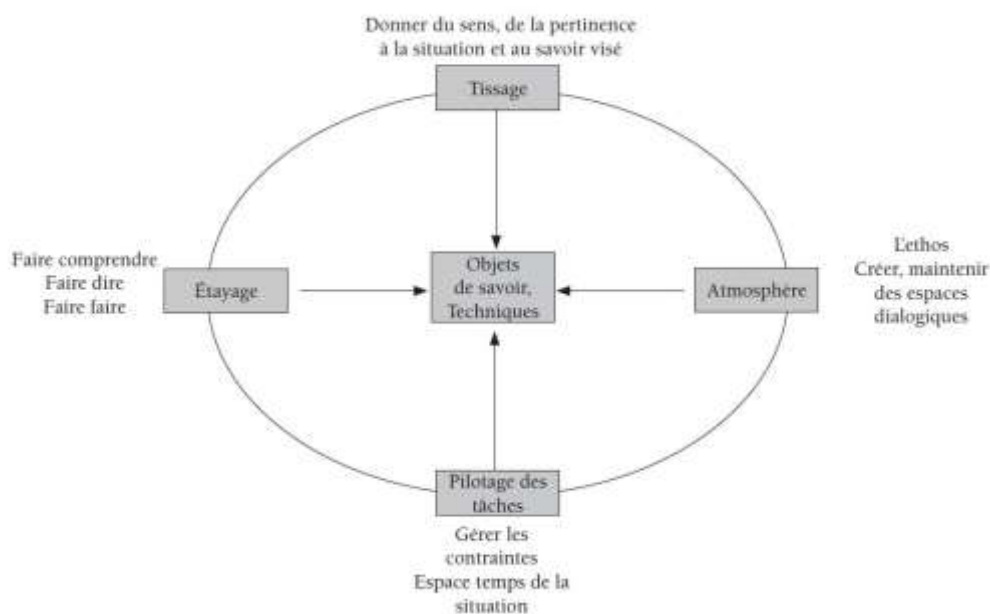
Donner du sens, de la pertinence à la situation et au savoir visé

Tissage

Faire comprendre
Faire dire
Faire faire

Étayage

Objets de savoir, Techniques

Atmosphère

L'ethos
Créer, maintenir des espaces dialogiques

Pilotage des tâches

Gérer les contraintes
Espace temps de la situation